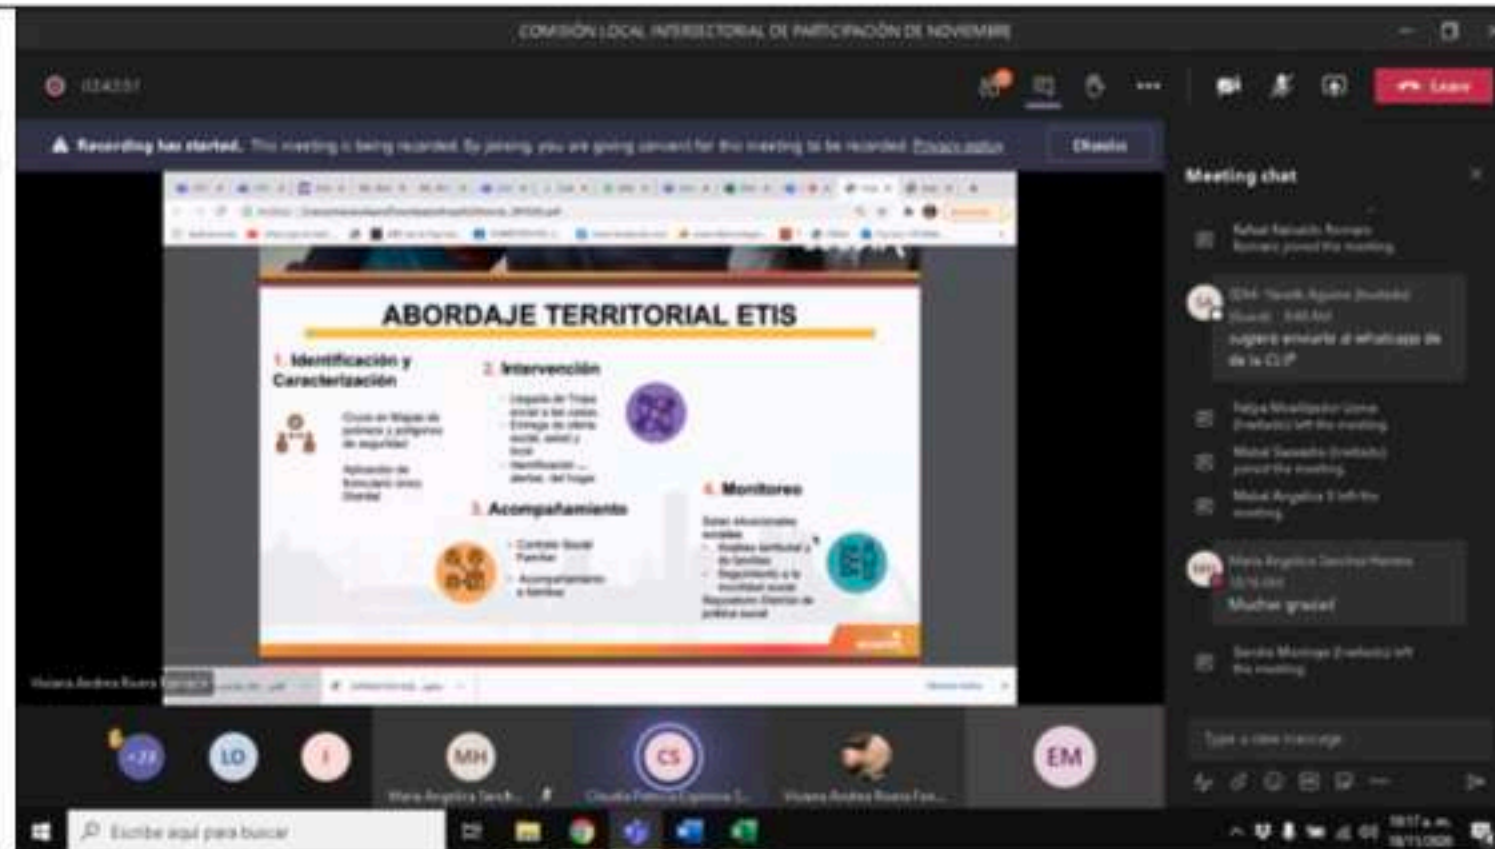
COMISIÓN LOCAL INTERSECTORIAL DE PARTICIPACIÓN DE NOVIEMBRE

02:43:51

Leave

Recording has started. This meeting is being recorded. By joining, you are giving consent for this meeting to be recorded. Privacy policy

Dismiss

ABORDAJE TERRITORIAL ETIS

1. Identificación y Caracterización

Cruce de Mapas de pobreza y polígonos de seguridad

Aplicación de formulario único Distrital

2. Intervención

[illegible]

3. Acompañamiento

Contrato Social Familiar

Acompañamiento a familias

4. Monitoreo

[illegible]

Meeting chat

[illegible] joined the meeting.

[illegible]
sugiero enviarlo al whatsapp de de la CLIP

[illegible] left the meeting.

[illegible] joined the meeting.

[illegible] left the meeting.

Maria Angelica Sanchez Herrera
Muchas gracias!

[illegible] left the meeting.

Type a new message

Viviana Andrea Rueda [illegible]

+23

LO

I

MH

Maria Angelica Sanch...

CS

Claudia Patricia Espinosa S...

Viviana Andrea Rueda Fon...

EM

Escribe aquí para buscar